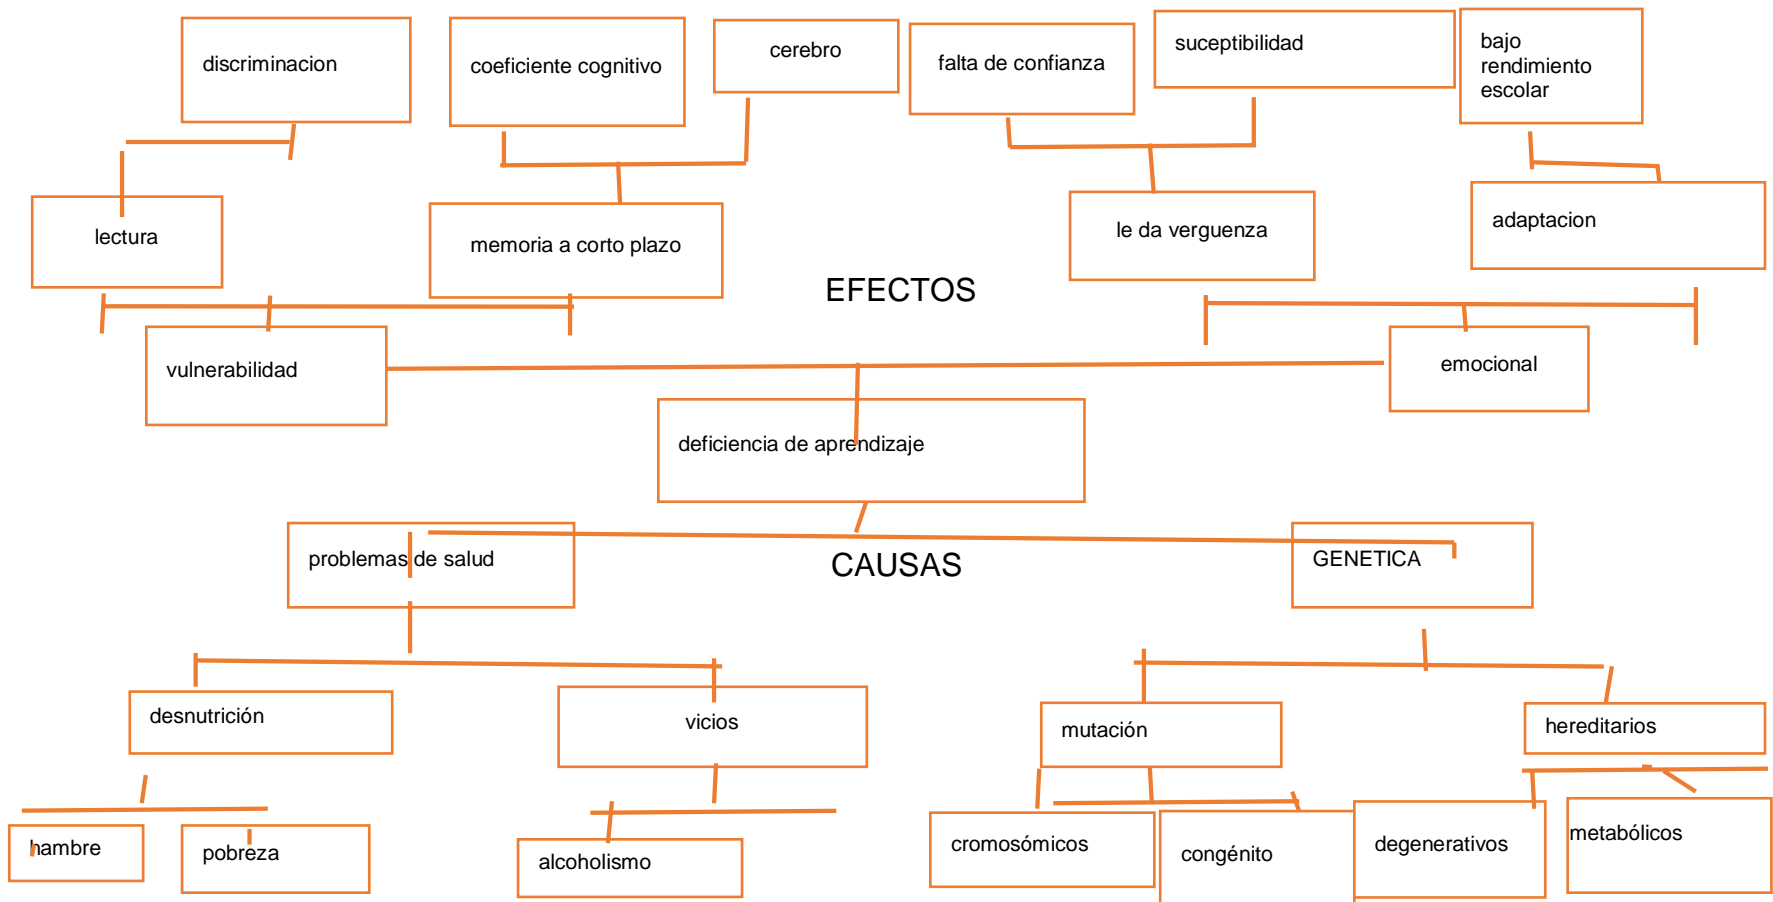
discriminacion

coeficiente cognitivo

cerebro

falta de confianza

suceptibilidad

bajo rendimiento escolar

lectura

memoria a corto plazo

le da verguenza

adaptacion

EFECTOS

vulnerabilidad

emocional

deficiencia de aprendizaje

problemas de salud

CAUSAS

GENETICA

desnutrición

vicios

mutación

hereditarios

hambre

pobreza

alcoholismo

cromosómicos

congénito

degenerativos

metabólicos